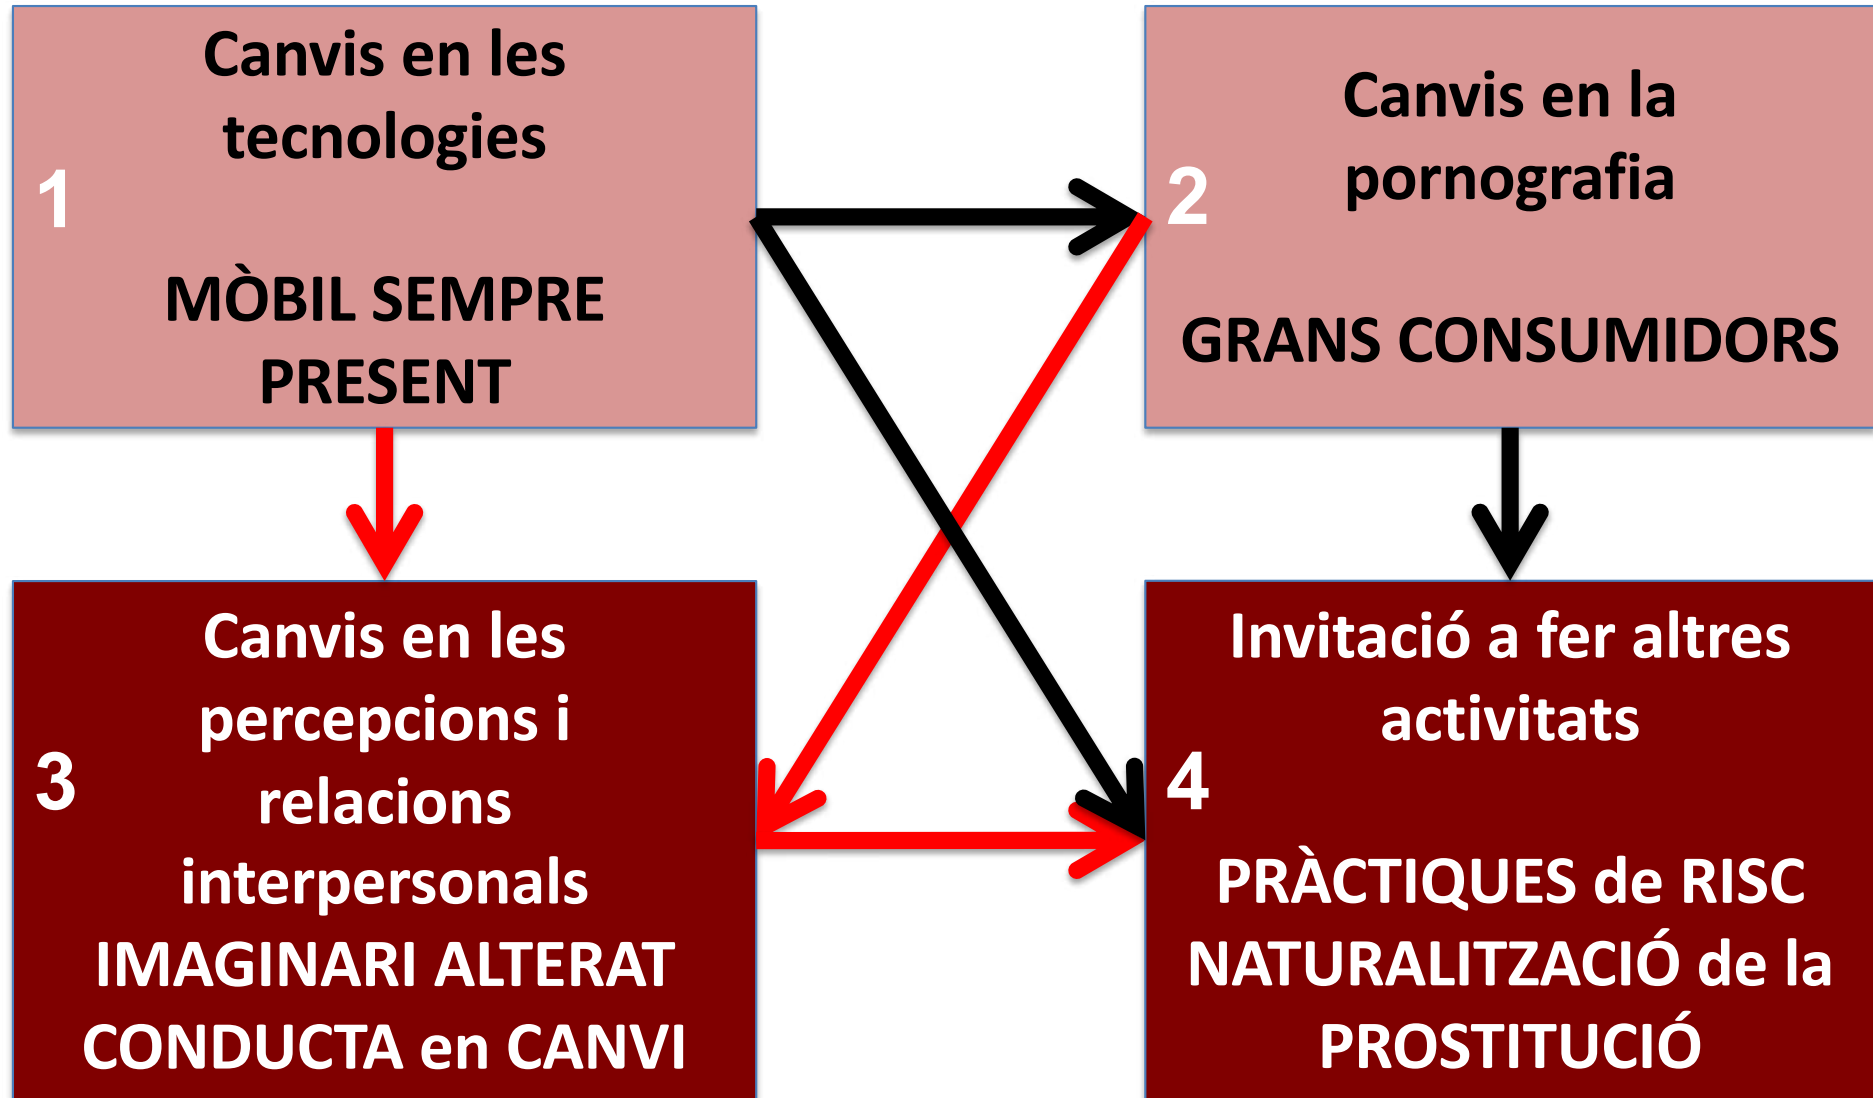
1

Canvis en les tecnologies

MÒBIL SEMPRE PRESENT

2

Canvis en la pornografia

GRANS CONSUMIDORS

3

Canvis en les percepcions i relacions interpersonals

IMAGINARI ALTERAT

CONDUCTA en CANVI

4

Invitació a fer altres activitats

PRÀCTIQUES de RISC

NATURALITZACIÓ de la PROSTITUCIÓ